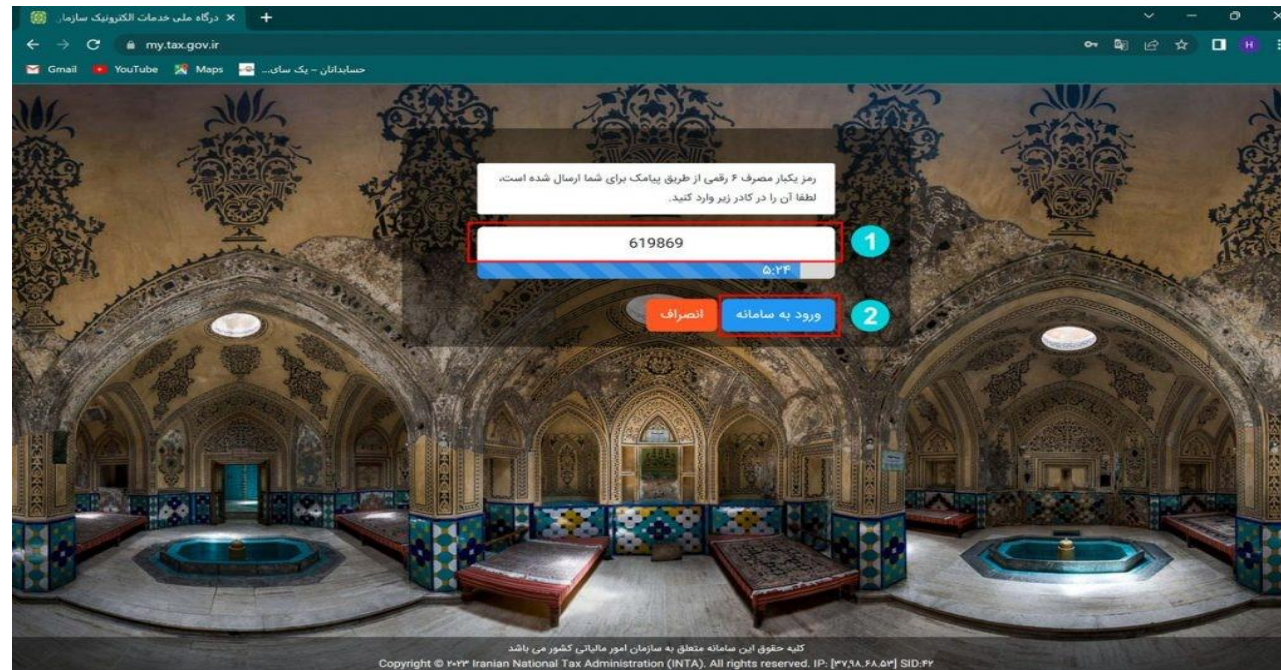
درگاه ملی خدمات الکترونیک سازمان
my.tax.gov.ir
Gmail YouTube Maps حسابداتان – یک سای...

H

رمز یکبار مصرف ۶ رقمی از طریق پیامک برای شما ارسال شده است، لطفا آن را در کادر زیر وارد کنید.

619869
1
۵:۲۴

2
ورود به سامانه
انصراف

کلیه حقوق این سامانه متعلق به سازمان امور مالیاتی کشور می باشد
Copyright © ۲۰۲۳ Iranian National Tax Administration (INTA). All rights reserved. IP: [۳۷.۹۸.۶۸.۵۳] SID:۴۲